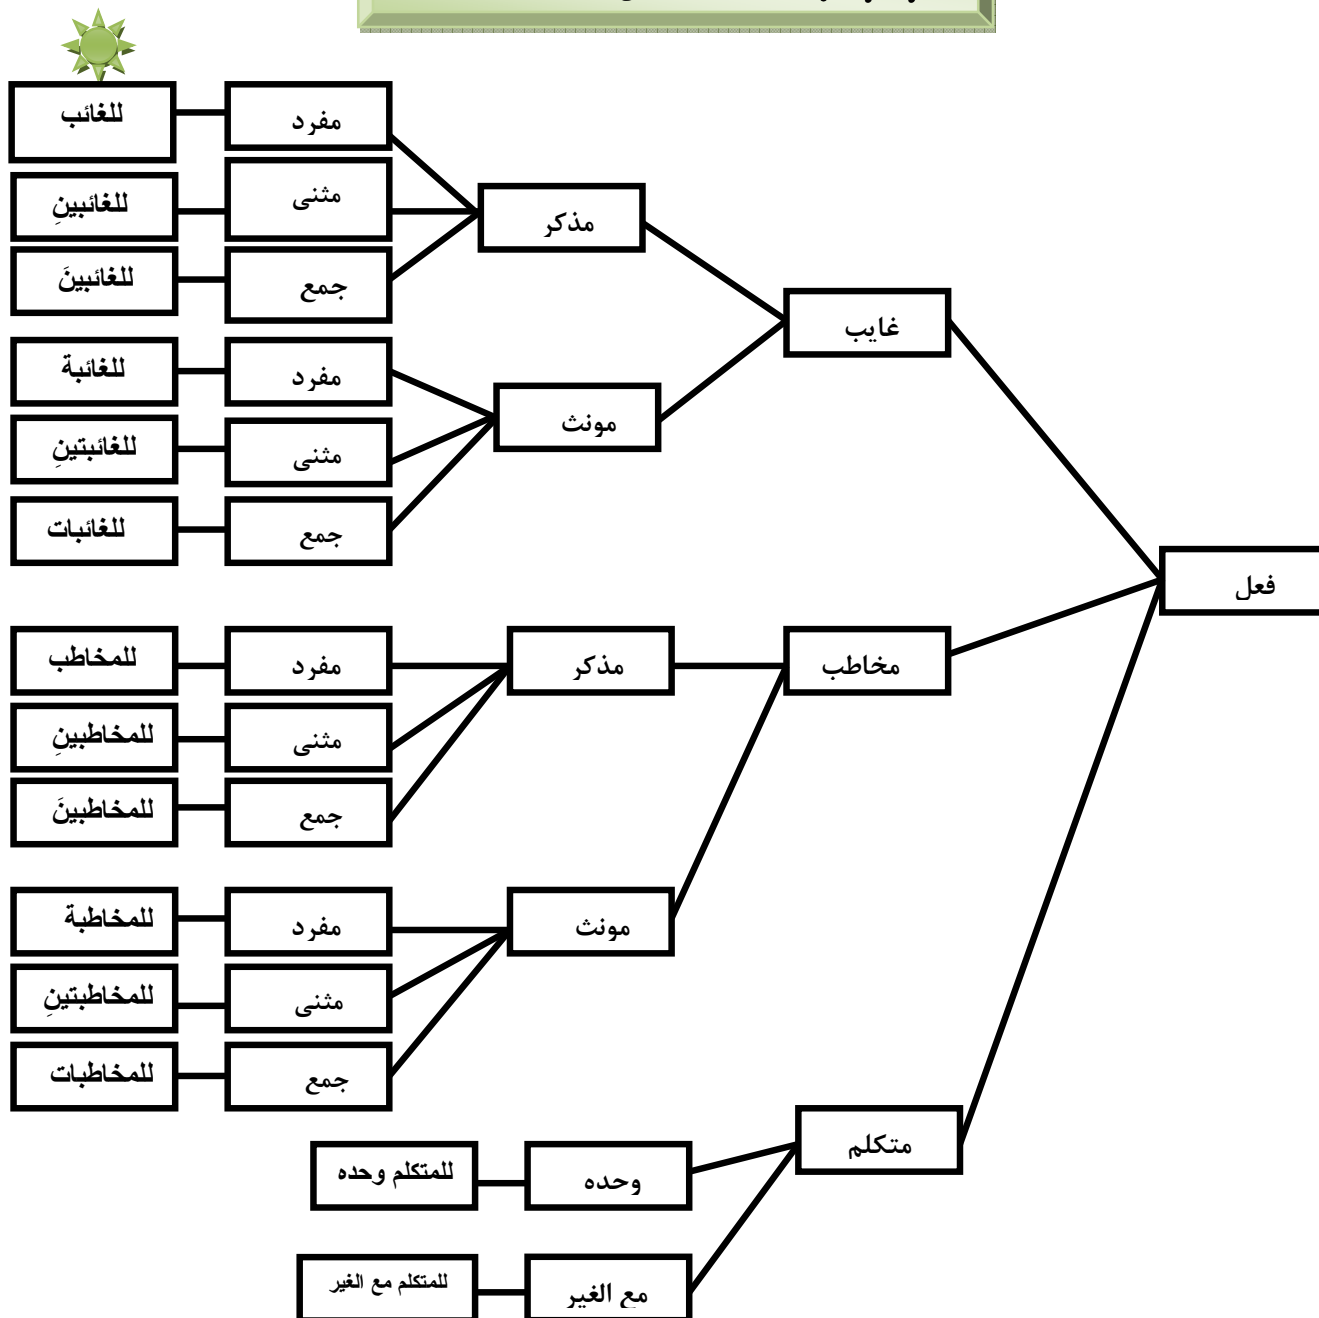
فعل

غايب

مذكر

مفرد
للغائب

مثنى
للغائبينِ

جمع
للغائبينَ

مونث

مفرد
للغائبة

مثنى
للغائبتينِ

جمع
للغائبات

مخاطب

مذكر

مفرد
للمخاطب

مثنى
للمخاطبينِ

جمع
للمخاطبينَ

مونث

مفرد
للمخاطبة

مثنى
للمخاطبتينِ

جمع
للمخاطبات

متكلم

وحده
للمتكلم وحده

مع الغير
للمتكلم مع الغير